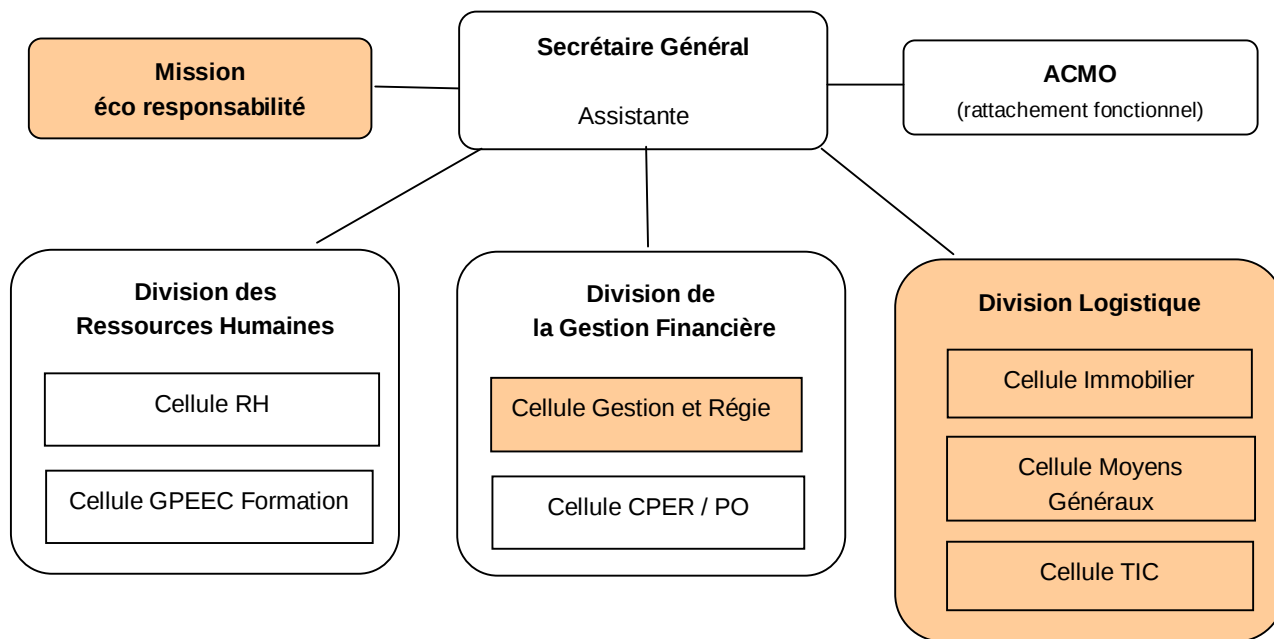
Mission
éco responsabilité

Secrétaire Général

Assistante

ACMO
(rattachement fonctionnel)

Division des Ressources Humaines

Cellule RH

Cellule GPEEC Formation

Division de la Gestion Financière

Cellule Gestion et Régie

Cellule CPER / PO

Division Logistique

Cellule Immobilier

Cellule Moyens Généraux

Cellule TIC